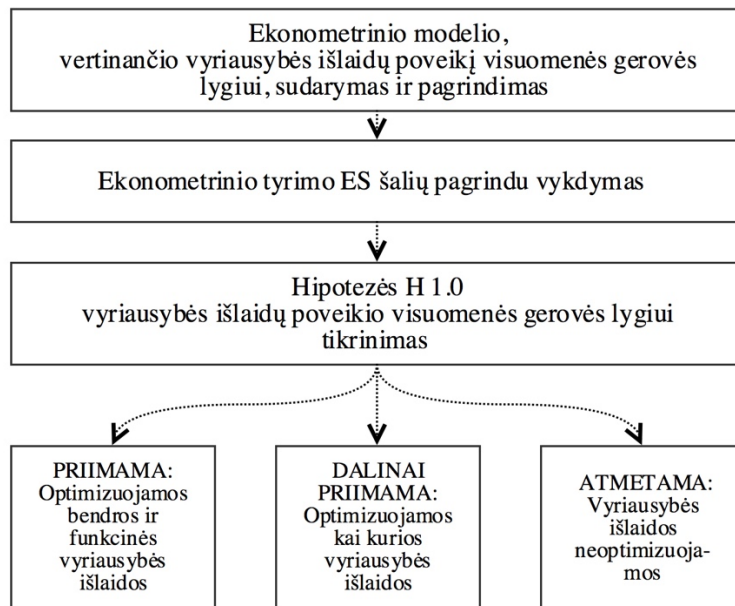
Ekonometrinio modelio, vertinančio vyriausybės išlaidų poveikį visuomenės gerovės lygiui, sudarymas ir pagrindimas

Ekonometrinio tyrimo ES šalių pagrindu vykdymas

Hipotezės H 1.0
vyriausybės išlaidų poveikio visuomenės gerovės lygiui tikrinimas

PRIIMAMA:
Optimizuojamos bendros ir funkcinės vyriausybės išlaidos

DALINAI PRIIMAMA:
Optimizuojamos kai kurios vyriausybės išlaidos

ATMETAMA:
Vyriausybės išlaidos neoptimizuojamos